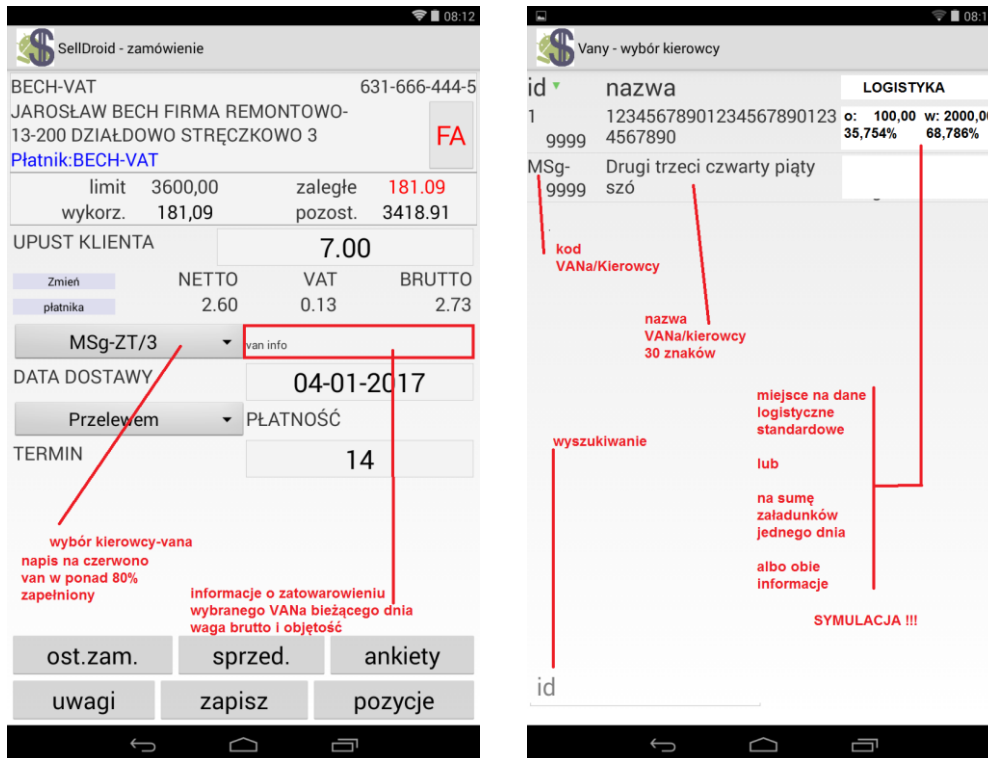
08:12

SellDroid - zamówienie

BECH-VAT 631-666-444-5
JAROSŁAW BECH FIRMA REMONTOWO-
13-200 DZIAŁDOWO STRĘCZKOWO 3
Płatnik:BECH-VAT

FA

| limit | 3600,00 | zaległe | 181.09 |
|---|---|---|---|
| wykorz. | 181,09 | pozost. | 3418.91 |

UPUST KLIENTA 7.00

Zmień płatnika

| NETTO | VAT | BRUTTO |
|---|---|---|
| 2.60 | 0.13 | 2.73 |

MSg-ZT/3
van info

DATA DOSTAWY 04-01-2017

Przelewem PŁATNOŚĆ

TERMIN 14

wybór kierowcy-vana
napis na czerwono
van w ponad 80%
zapełniony

informacje o zatowarowieniu
wybranego VANa bieżącego dnia
waga brutto i objętość

ost.zam. sprzed. ankiety
uwagi zapisz pozycje

08:1

Vany - wybór kierowcy

| id | nazwa | LOGISTYKA |
|---|---|---|
| 1 9999 | 12345678901234567890123 4567890 | o: 100,00 w: 2000,00 35,754% 68,786% |
| MSg-9999 | Drugi trzeci czwarty piąty szó | |

kod
VANa/Kierowcy

nazwa
VANa/kierowcy
30 znaków

miejsce na dane
logistyczne
standardowe

lub

na sumę
załadunków
jednego dnia

albo obie
informacje

SYMULACJA !!!

wyszukiwanie

id